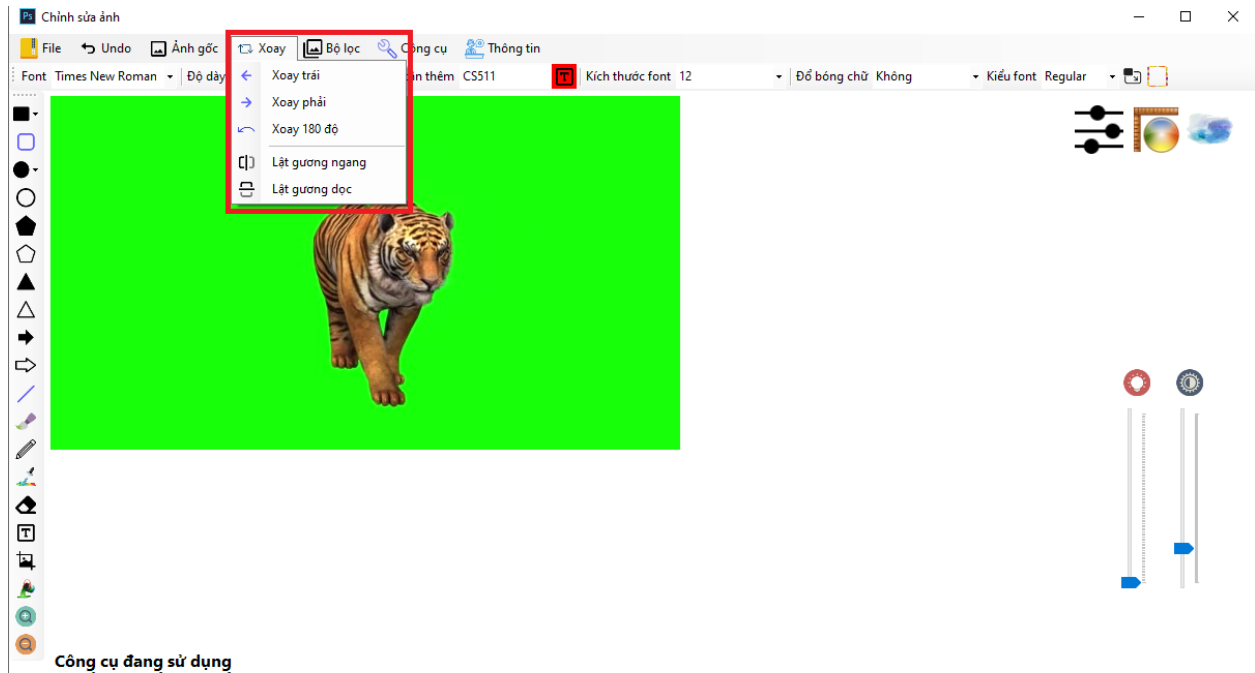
Ps Chỉnh sửa ảnh

File Undo Ảnh gốc Xoay Bộ lọc Công cụ Thông tin

Font Times New Roman Độ dày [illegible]ản thêm CS511 Kích thước font 12 Đổ bóng chữ Không Kiểu font Regular

Xoay trái
Xoay phải
Xoay 180 độ
Lật gương ngang
Lật gương dọc

Công cụ đang sử dụng